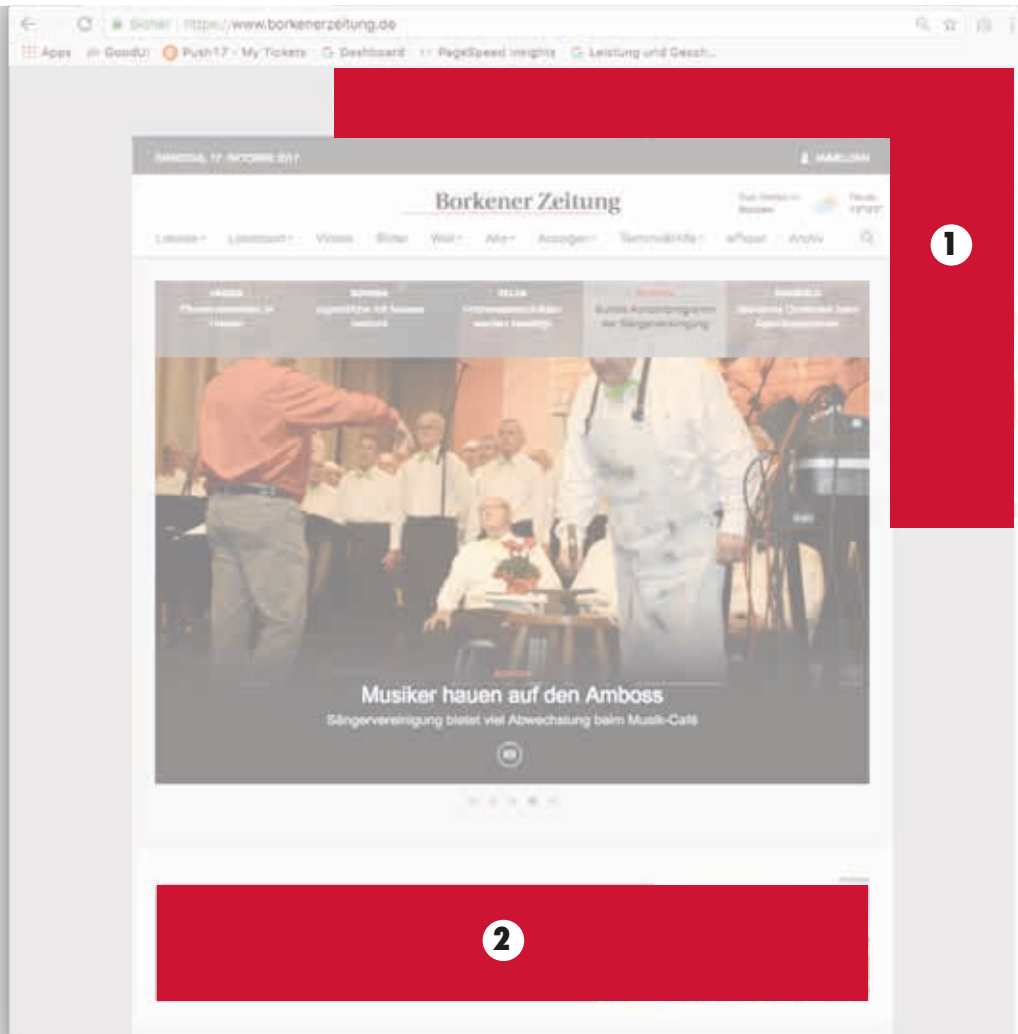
Sicher | https://www.borkenerzeitung.de

Apps GoodU Push17 - My Tickets Dashboard PageSpeed Insights Leistung und Gesch...

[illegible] 2017

ANMELDEN

Borkener Zeitung

Lokales Lokalsport Videos Bilder Welt Alle Anzeigen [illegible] ePaper Archiv

1

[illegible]

Musiker hauen auf den Amboss

Sängervereinigung bietet viel Abwechslung beim Musik-Café

2